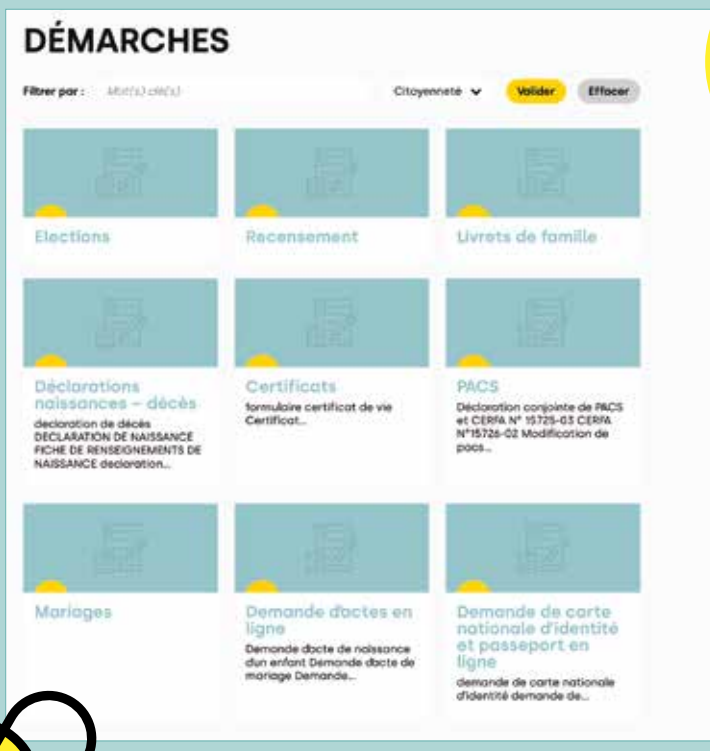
DÉMARCHES

Filtrer par : Mot(s) clé(s)

Citoyenneté

Valider

Effacer

Elections

Recensement

Livrets de famille

Déclarations naissances – décès

declaration de décès DECLARATION DE NAISSANCE FICHE DE RENSEIGNEMENTS DE NAISSANCE declaration...

Certificats

formulaire certificat de vie Certificat...

PACS

Déclaration conjointe de PACS et CERFA N° 15725-03 CERFA N°15726-02 Modification de pacs...

Mariages

Demande d'actes en ligne

Demande d'acte de naissance d'un enfant Demande d'acte de mariage Demande...

Demande de carte nationale d'identité et passeport en ligne

demande de carte nationale d'identité demande de...